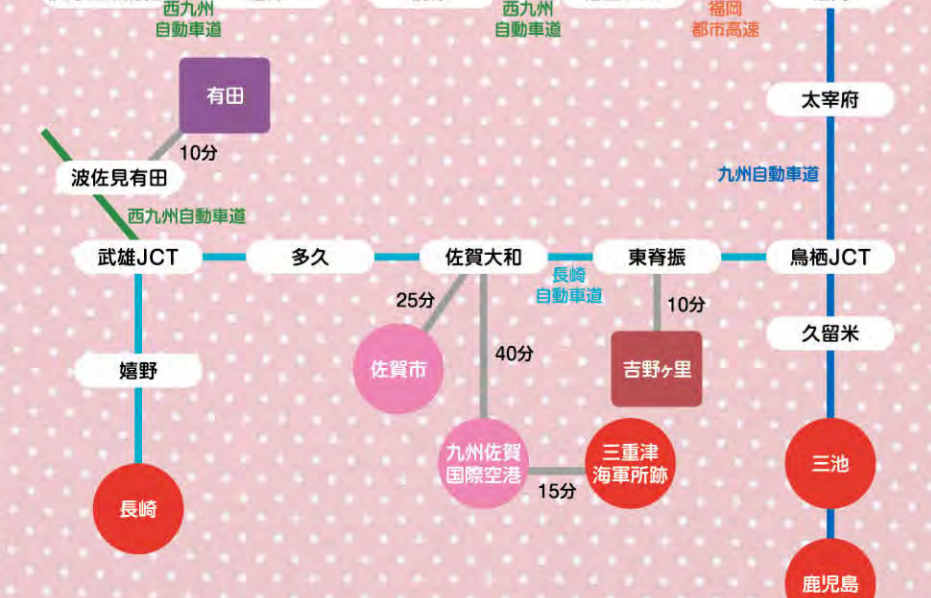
西九州
自動車道

西九州
自動車道

福岡
都市高速

有田

10分

太宰府

波佐見有田

九州自動車道

西九州自動車道

武雄JCT

多久

佐賀大和

長崎
自動車道

東脊振

鳥栖JCT

25分

10分

久留米

嬉野

佐賀市

40分

吉野ヶ里

九州佐賀
国際空港

三重津
海軍所跡

三池

15分

長崎

鹿児島